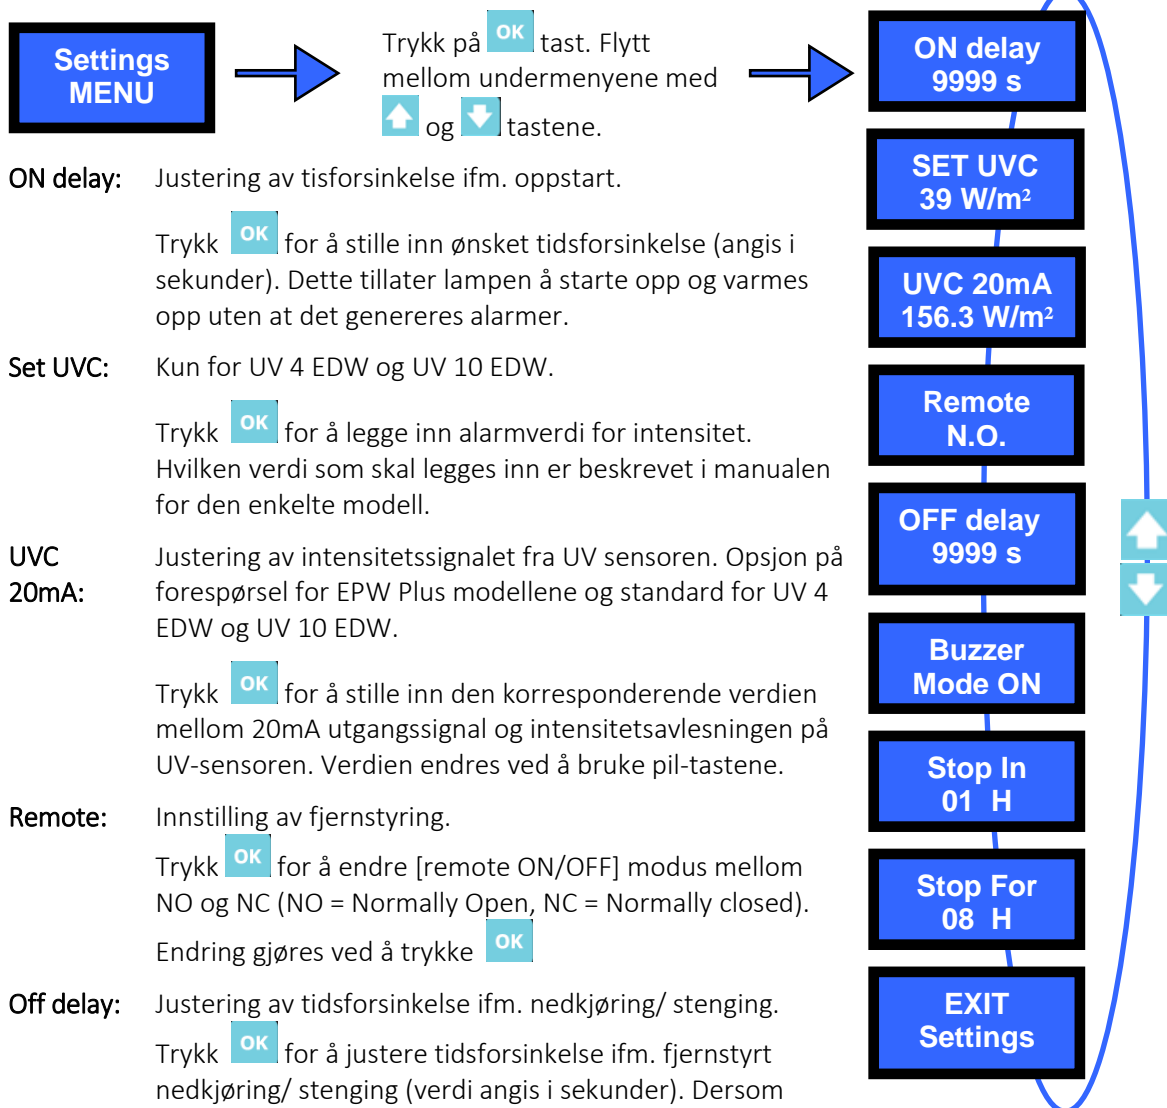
Settings MENU

Trykk på OK tast. Flytt mellom undermenyene med og tastene.

ON delay 9999 s

SET UVC 39 W/m²

UVC 20mA 156.3 W/m²

Remote N.O.

OFF delay 9999 s

Buzzer Mode ON

Stop In 01 H

Stop For 08 H

EXIT Settings

ON delay: Justering av tisforsinkelse ifm. oppstart.

Trykk OK for å stille inn ønsket tidsforsinkelse (angis i sekunder). Dette tillater lampen å starte opp og varmes opp uten at det genereres alarmer.

Set UVC: Kun for UV 4 EDW og UV 10 EDW.

Trykk OK for å legge inn alarmverdi for intensitet. Hvilken verdi som skal legges inn er beskrevet i manualen for den enkelte modell.

UVC 20mA: Justering av intensitetssignalet fra UV sensoren. Opsjon på forespørsel for EPW Plus modellene og standard for UV 4 EDW og UV 10 EDW.

Trykk OK for å stille inn den korresponderende verdien mellom 20mA utgangssignal og intensitetsavlesningen på UV-sensoren. Verdien endres ved å bruke pil-tastene.

Remote: Innstilling av fjernstyring.

Trykk OK for å endre [remote ON/OFF] modus mellom NO og NC (NO = Normally Open, NC = Normally closed).

Endring gjøres ved å trykke OK

Off delay: Justering av tidsforsinkelse ifm. nedkjøring/ stenging.

Trykk OK for å justere tidsforsinkelse ifm. fjernstyrt nedkjøring/ stenging (verdi angis i sekunder). Dersom